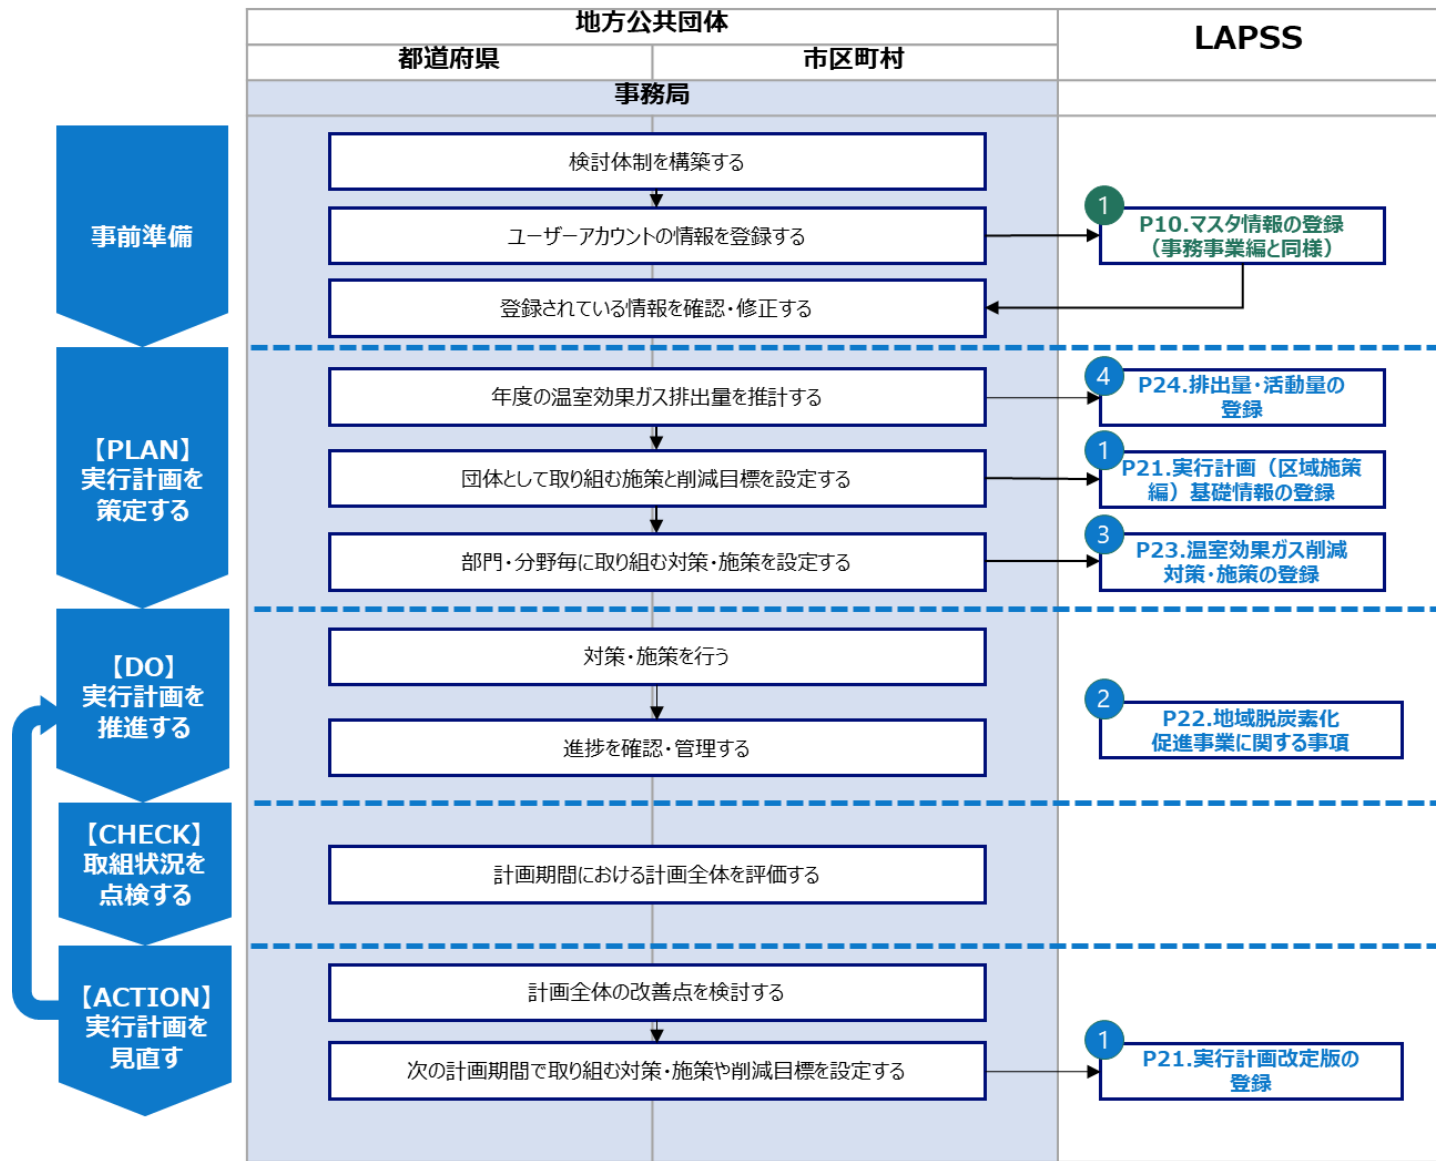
| 地方公共団体 | | LAPSS |
|---|---|---|
| 都道府県 | 市区町村 | |
| 事務局 | | |

事前準備

検討体制を構築する

ユーザーアカウントの情報を登録する

1 P10.マスタ情報の登録（事務事業編と同様）

登録されている情報を確認・修正する

【PLAN】実行計画を策定する

年度の温室効果ガス排出量を推計する

4 P24.排出量・活動量の登録

団体として取り組む施策と削減目標を設定する

1 P21.実行計画（区域施策編）基礎情報の登録

部門・分野毎に取り組む対策・施策を設定する

3 P23.温室効果ガス削減対策・施策の登録

【DO】実行計画を推進する

対策・施策を行う

進捗を確認・管理する

2 P22.地域脱炭素化促進事業に関する事項

【CHECK】取組状況を点検する

計画期間における計画全体を評価する

【ACTION】実行計画を見直す

計画全体の改善点を検討する

次の計画期間で取り組む対策・施策や削減目標を設定する

1 P21.実行計画改定版の登録